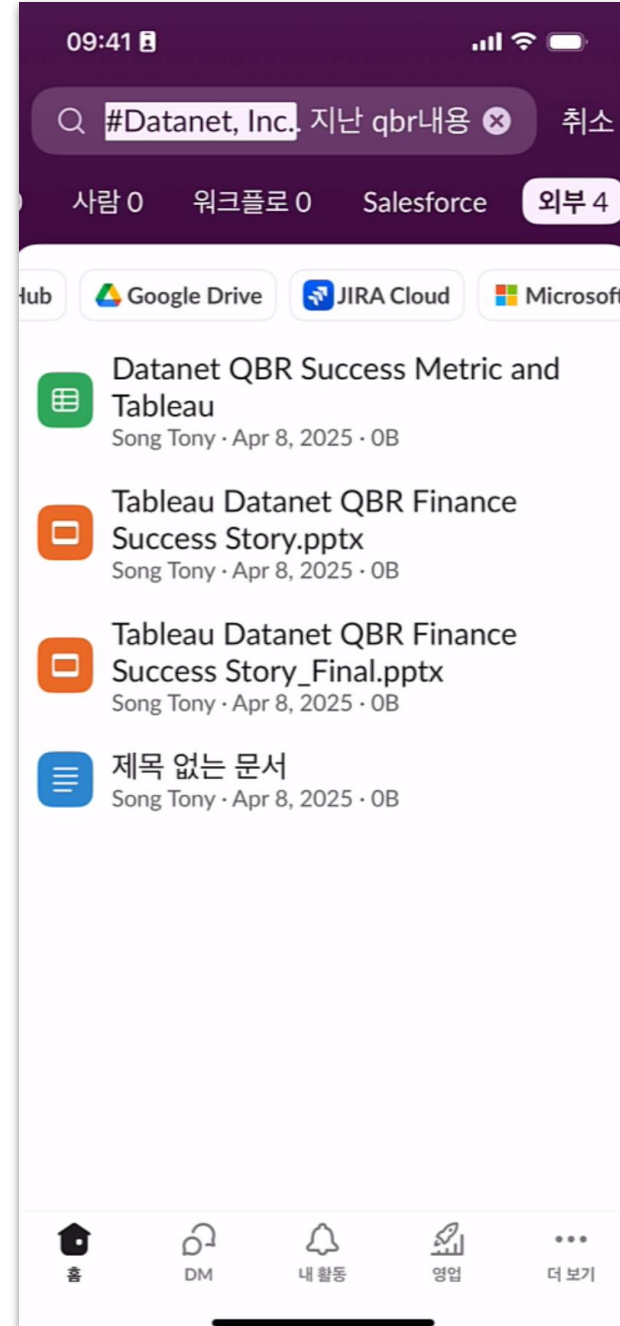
09:41

#Datanet, Inc. 지난 qbr내용

취소

사람 0 워크플로 0 Salesforce 외부 4

Hub Google Drive JIRA Cloud Microsoft

Datanet QBR Success Metric and Tableau
Song Tony · Apr 8, 2025 · 0B

Tableau Datanet QBR Finance Success Story.pptx
Song Tony · Apr 8, 2025 · 0B

Tableau Datanet QBR Finance Success Story_Final.pptx
Song Tony · Apr 8, 2025 · 0B

제목 없는 문서
Song Tony · Apr 8, 2025 · 0B

홈 DM 내 활동 영업 더 보기